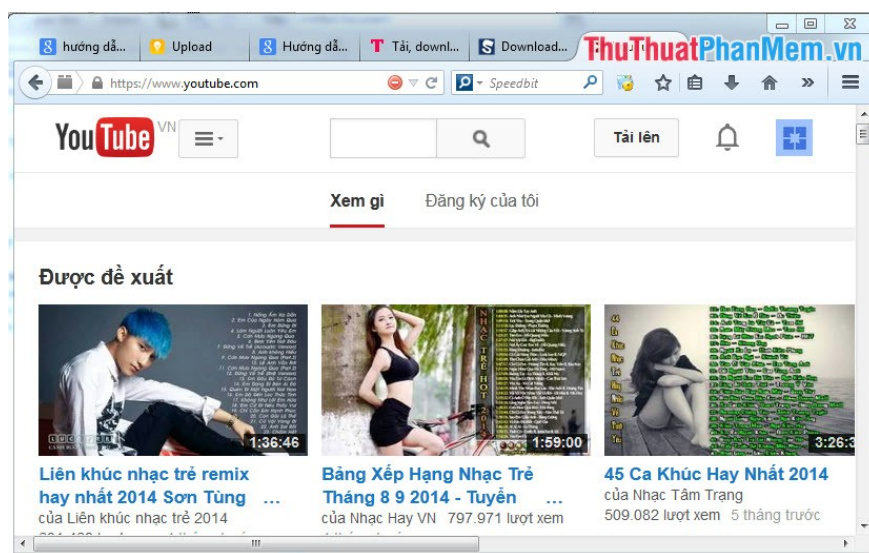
hướng dẫ... Upload Hướng dẫ... Tải, downl... Download... ThuThuatPhanMem.vn

https://www.youtube.com Speedbit

YouTube VN

Tải lên

Xem gì Đăng ký của tôi

Được đề xuất

1:36:46

Liên khúc nhạc trẻ remix hay nhất 2014 Sơn Tùng ...

của Liên khúc nhạc trẻ 2014

1:59:00

Bảng Xếp Hạng Nhạc Trẻ Tháng 8 9 2014 - Tuyển ...

của Nhạc Hay VN 797.971 lượt xem

3:26:3

45 Ca Khúc Hay Nhất 2014

của Nhạc Tâm Trạng

509.082 lượt xem 5 tháng trước